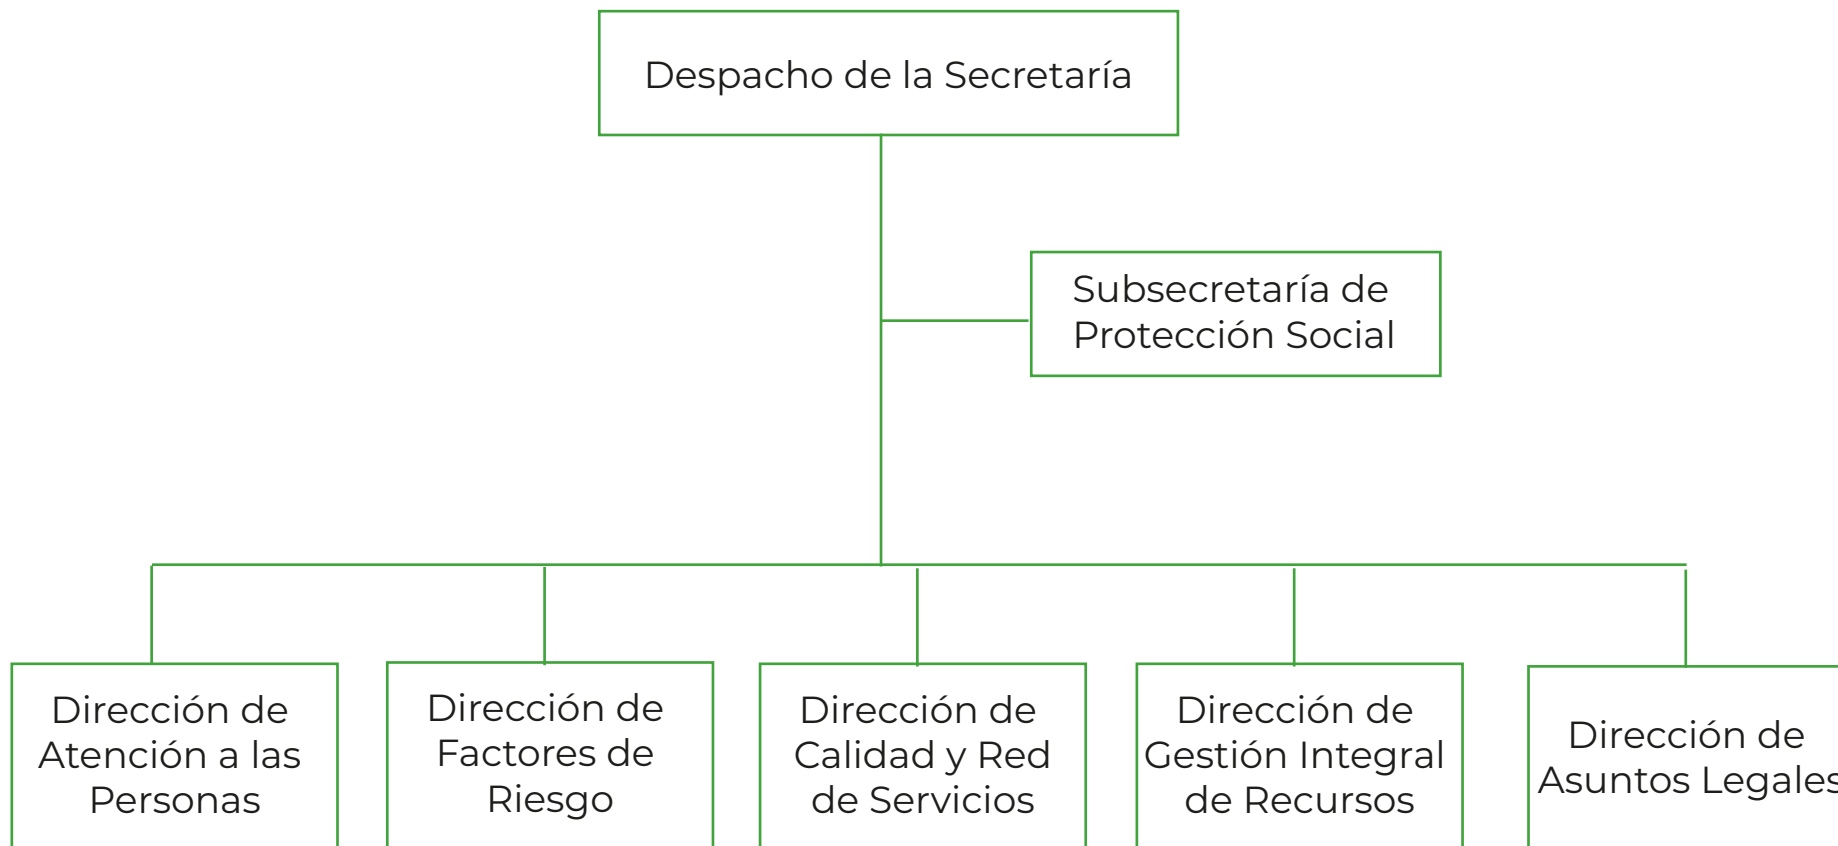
Despacho de la Secretaría

Subsecretaría de Protección Social

Dirección de Atención a las Personas

Dirección de Factores de Riesgo

Dirección de Calidad y Red de Servicios

Dirección de Gestión Integral de Recursos

Dirección de Asuntos Legales